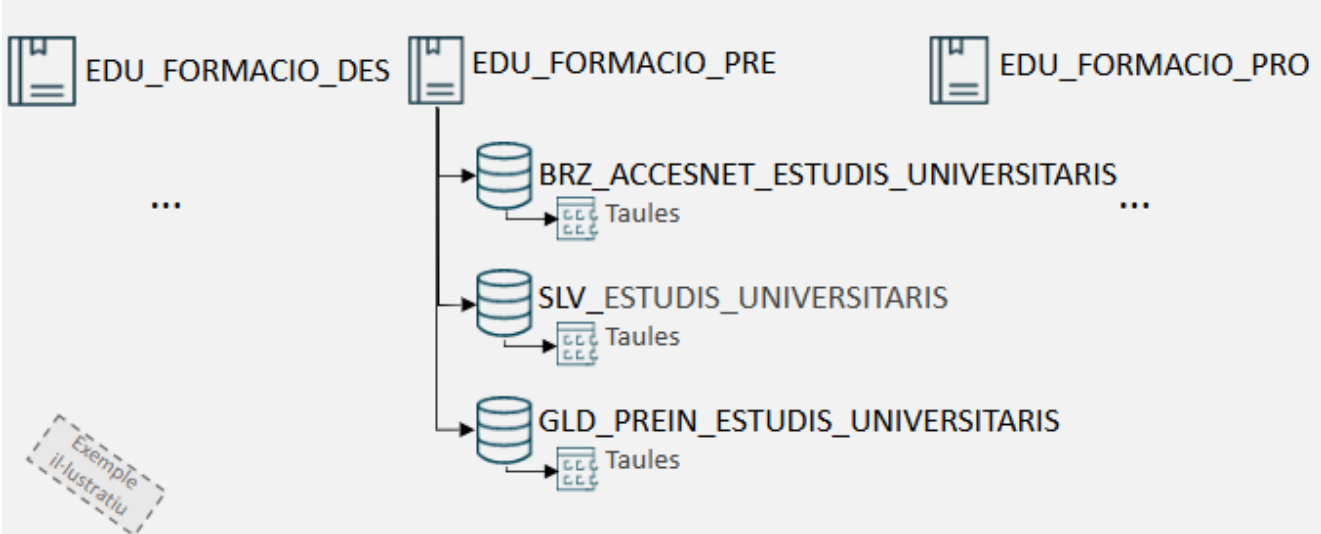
EDU_FORMACIO_DES

EDU_FORMACIO_PRE

EDU_FORMACIO_PRO

...

BRZ_ACCESNET_ESTUDIS_UNIVERSITARIS

Taules

...

SLV_ESTUDIS_UNIVERSITARIS

Taules

GLD_PREIN_ESTUDIS_UNIVERSITARIS

Taules

Exemple il·lustratiu